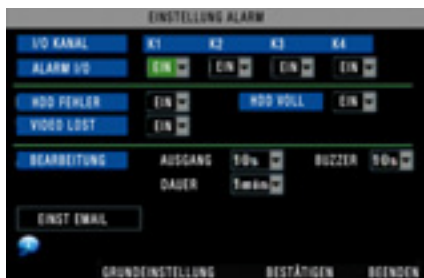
EINSTELLUNG ALARM

I/O KANAL K1 K2 K3 K4

ALARM I/O EIN EIN EIN EIN

HDD FEHLER EIN HDD VOLL EIN

VIDEO LOST EIN

BEARBEITUNG AUSGANG 10s BUZZER 10s

DAUER 1min

EINST EMAIL

GRUNDEINSTELLUNG BESTÄTIGEN BEENDEN